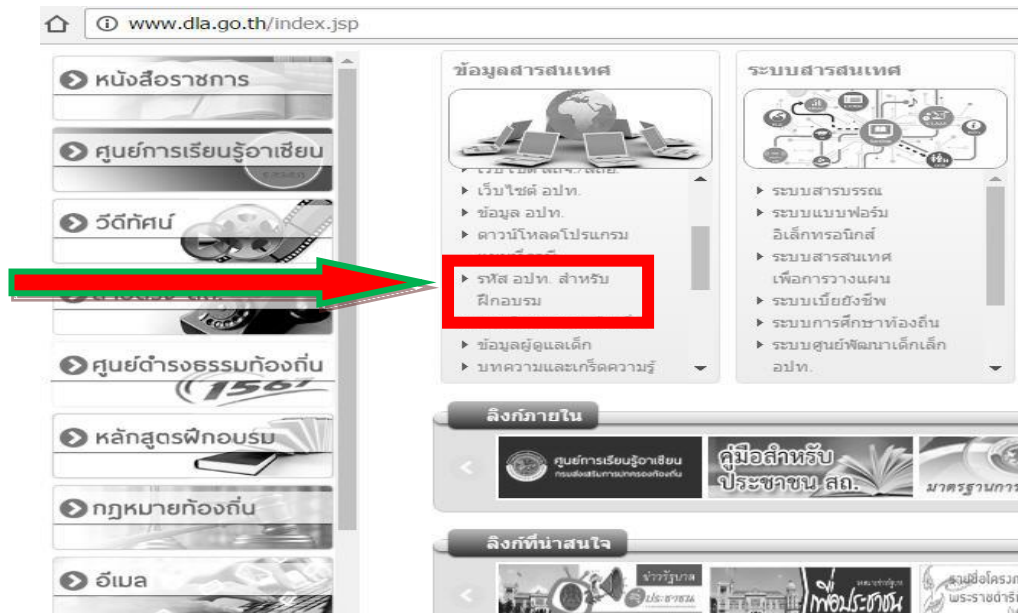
www.dla.go.th/index.jsp

หนังสือราชการ

ศูนย์การเรียนรู้อาเซียน

วีดีทัศน์

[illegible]

ศูนย์ดำรงธรรมท้องถิ่น

1567

หลักสูตรฝึกอบรม

กฎหมายท้องถิ่น

อีเมล

ข้อมูลสารสนเทศ

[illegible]
▸ เว็บไซต์ อปท.
▸ ข้อมูล อปท.
▸ ดาวน์โหลดโปรแกรม
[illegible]
▸ รหัส อปท. สำหรับฝึกอบรม
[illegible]
▸ ข้อมูลผู้ดูแลเด็ก
▸ บทความและเกร็ดความรู้

ระบบสารสนเทศ

▸ ระบบสารบรรณ
▸ ระบบแบบฟอร์มอิเล็กทรอนิกส์
▸ ระบบสารสนเทศเพื่อการวางแผน
▸ ระบบเบี้ยยังชีพ
▸ ระบบการศึกษาท้องถิ่น
▸ ระบบศูนย์พัฒนาเด็กเล็ก อปท.

ลิงก์ภายใน

ศูนย์การเรียนรู้อาเซียน
กรมส่งเสริมการปกครองท้องถิ่น

คู่มือสำหรับประชาชน สถ.

มาตรฐานการ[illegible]

ลิงก์ที่น่าสนใจ

ข่าวรัฐบาล
ประชาชน

เพื่อประชาชน

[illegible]โครงการ
พระราชดำริ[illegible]